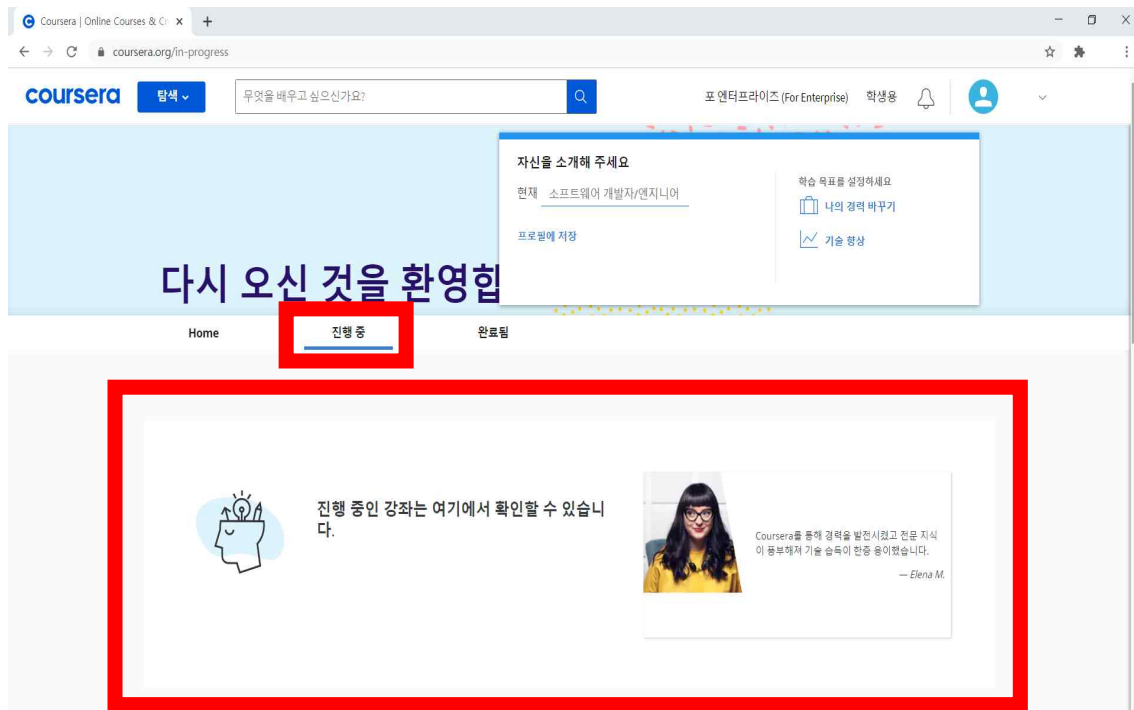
Coursera | Online Courses & Cr ×  +

coursera.org/in-progress

coursera  탐색  무엇을 배우고 싶으신가요?  포 엔터프라이즈 (For Enterprise)  학생용

자신을 소개해 주세요

현재  소프트웨어 개발자/엔지니어

프로필에 저장

학습 목표를 설정하세요

나의 경력 바꾸기

기술 향상

다시 오신 것을 환영힙

Home  진행 중  완료됨

진행 중인 강좌는 여기에서 확인할 수 있습니다.

Coursera를 통해 경력을 발전시켰고 전문 지식이 풍부해져 기술 습득이 한층 용이했습니다.

— Elena M.